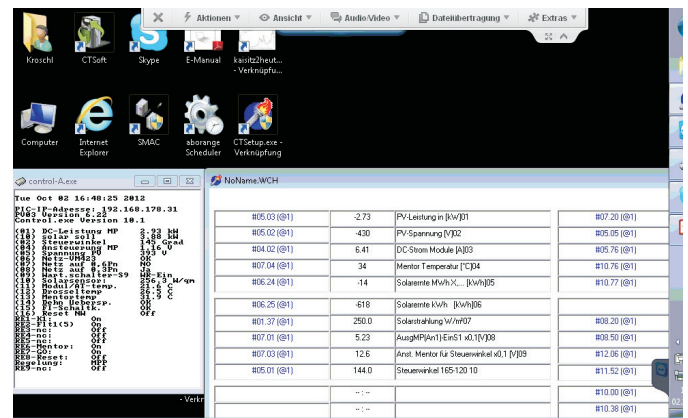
Aktionen ▼ Ansicht ▼ Audio/Video ▼ Dateiübertragung ▼ Extras ▼

Kroschl CTSoft Skype E-Manual kaisitz2heut... - Verknüpfu

Computer Internet Explorer SMAC aborange Scheduler CTSetup.exe - Verknüpfung

control-A.exe

Tue Oct 02 16:48:25 2012

PIC-IP-Adresse: 192.168.178.31
P083 Version 6.22
Control.exe Version 10.1

(01) DC-Leistung MP 2.93 kW
(10) solar soll 3.88 kW
(03) Steuerwinkel 145 Grad
(04) Ansteuerung MP 1.16 V
(02) Spannung MP 393 V
(05) Netz-UMG23 OK
(06) Netz auf 0.6Ph Ja
(07) Netz auf 0.3Ph Ja
(08) Watt.schalter-S9 WR-Ein
(11) Solarsensor 256.3 W/qm
(12) Modul/At-temp. 32.6 C
(13) Drosseltemp 26.5 C
(17) Mentortemp 31.9 C
(14) Dehn Ueberspg. OK
(15) AI-Schaltk. OK
(16) Reset NW Off
RE1-AI: On
RE2-Flt(5) On
RE3-nc: Off
RE4-nc: Off
RE5-Mentor: On
RE6-GO: On
RE7-Reset: Off
RE8-Regelung: MPP
RE9-nc: Off

NoName.WCH

| #05.03 (@1) | -2.73 | PV-Leistung in [kW]01 | #07.20 (@1) |
|---|---|---|---|
| #05.02 (@1) | -430 | PV-Spannung [V]02 | #05.05 (@1) |
| #04.02 (@1) | 6.41 | DC-Strom Module [A]03 | #05.76 (@1) |
| #07.04 (@1) | 34 | Mentor Temperatur [°C]04 | #10.76 (@1) |
| #06.24 (@1) | -14 | Solarernte MWh X,... [kWh]05 | #10.77 (@1) |
| #06.25 (@1) | -618 | Solarernte kWh [kWh]06 | |
| #01.37 (@1) | 250.0 | Solarstrahlung W/m²07 | #08.20 (@1) |
| #07.01 (@1) | 5.23 | AusgMP(An1)-EinS1 x0,1[V]08 | #08.50 (@1) |
| #07.03 (@1) | 12.6 | Anst. Mentor für Steuerwinkel x0,1 [V]09 | #12.06 (@1) |
| #05.01 (@1) | 144.0 | Steuerwinkel 165-120 10 | #11.52 (@1) |
| | --:-- | | #10.00 (@1) |
| | --:-- | | #10.38 (@1) |

- Verkn